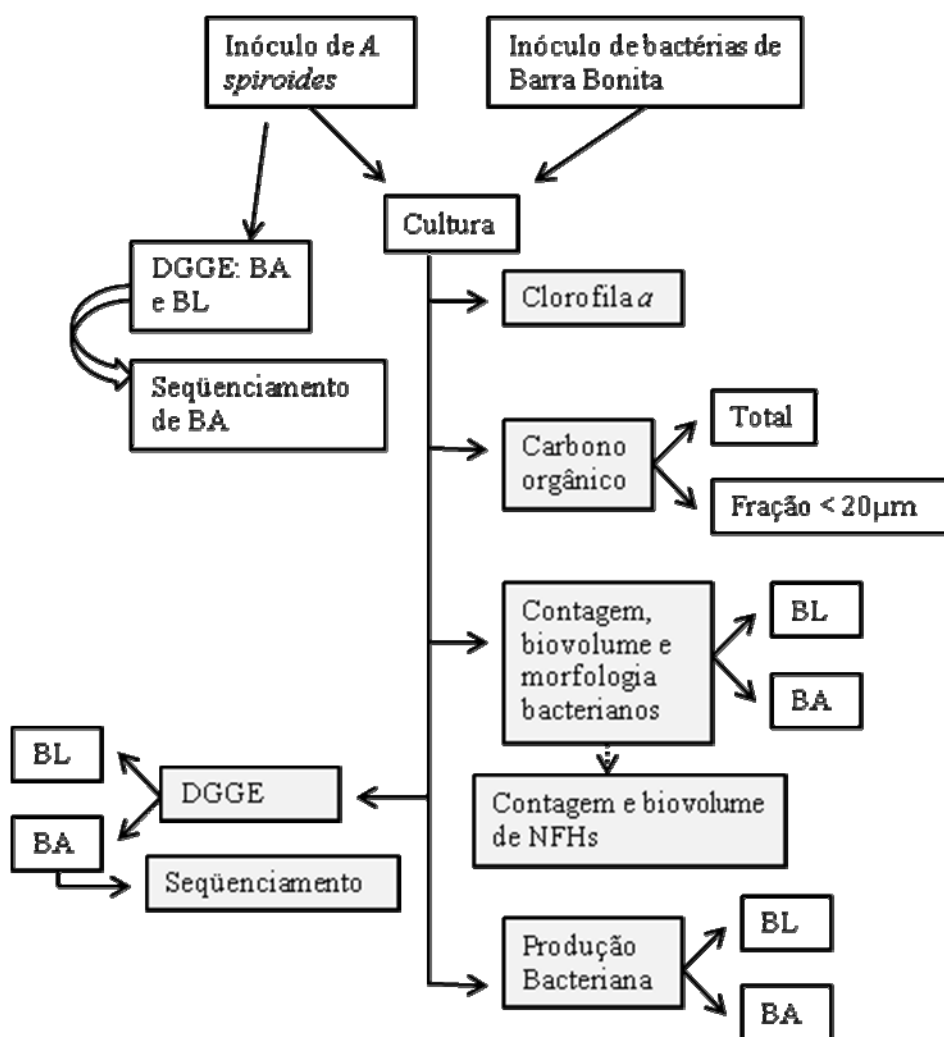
Inóculo de *A. spiroides*

Inóculo de bactérias de Barra Bonita

Cultura

DGGE: BA e BL

Seqüenciamento de BA

Clorofila *a*

Carbono orgânico

Total

Fração < 20μm

Contagem, biovolume e morfologia bacterianos

BL

BA

Contagem e biovolume de NFHs

BL

DGGE

BA

Seqüenciamento

Produção Bacteriana

BL

BA